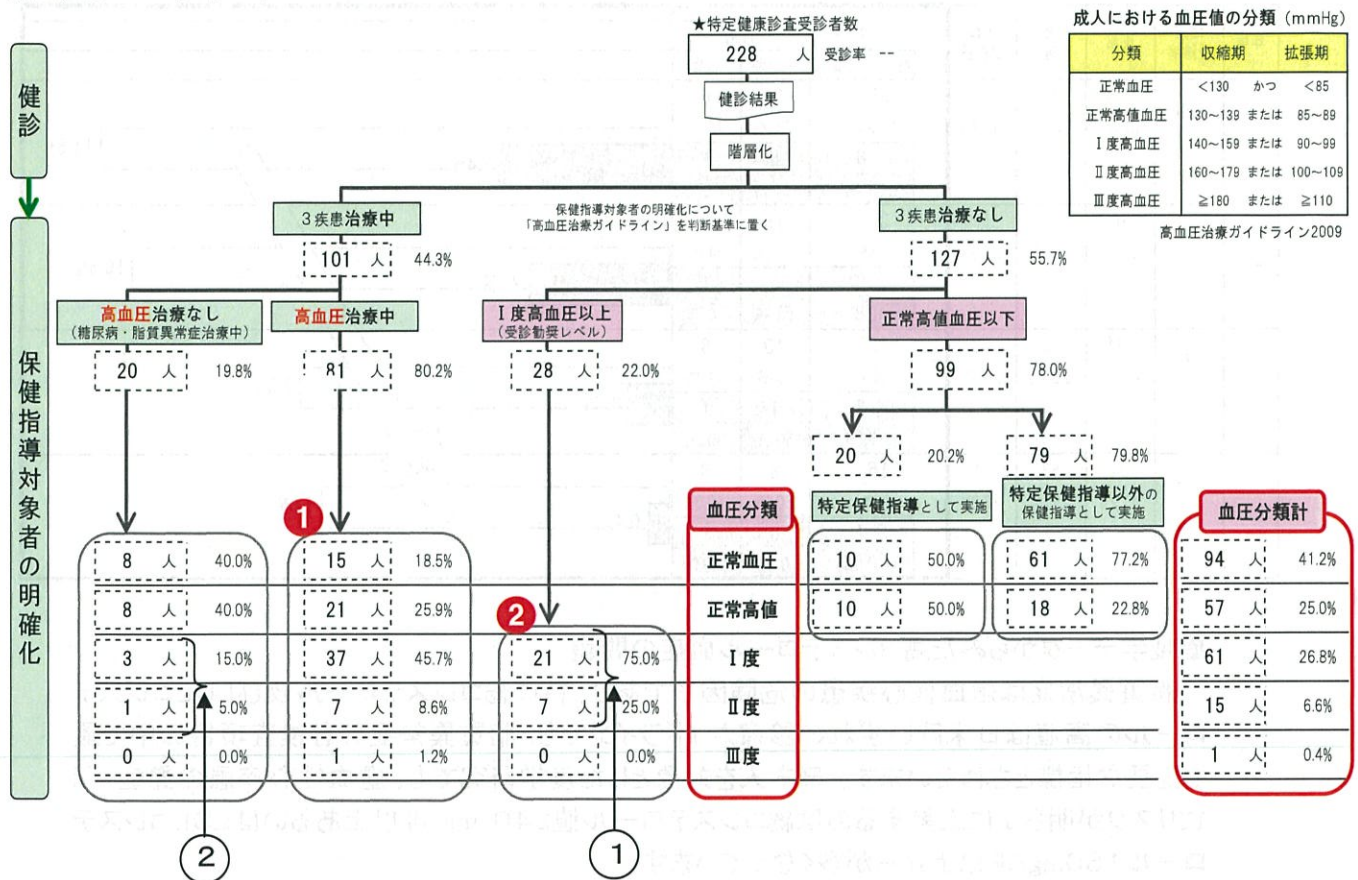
健診

保健指導対象者の明確化

★特定健康診査受診者数
228 人 受診率 --
健診結果
階層化

成人における血圧値の分類（mmHg）

| 分類 | 収縮期 | | 拡張期 |
|---|---|---|---|
| 正常血圧 | <130 | かつ | <85 |
| 正常高値血圧 | 130～139 | または | 85～89 |
| Ⅰ度高血圧 | 140～159 | または | 90～99 |
| Ⅱ度高血圧 | 160～179 | または | 100～109 |
| Ⅲ度高血圧 | ≧180 | または | ≧110 |

高血圧治療ガイドライン2009

3疾患治療中
101 人 44.3%

保健指導対象者の明確化について「高血圧治療ガイドライン」を判断基準に置く

3疾患治療なし
127 人 55.7%

高血圧治療なし（糖尿病・脂質異常症治療中）
20 人 19.8%

高血圧治療中
81 人 80.2%

Ⅰ度高血圧以上（受診勧奨レベル）
28 人 22.0%

正常高値血圧以下
99 人 78.0%

20 人 20.2%
79 人 79.8%

特定保健指導として実施
特定保健指導以外の保健指導として実施

| | | | 血圧分類 | | | 血圧分類計 |
|---|---|---|---|---|---|---|
| 8 人 40.0% | 15 人 18.5% | | 正常血圧 | 10 人 50.0% | 61 人 77.2% | 94 人 41.2% |
| 8 人 40.0% | 21 人 25.9% | | 正常高値 | 10 人 50.0% | 18 人 22.8% | 57 人 25.0% |
| 3 人 15.0% | 37 人 45.7% | 21 人 75.0% | Ⅰ度 | | | 61 人 26.8% |
| 1 人 5.0% | 7 人 8.6% | 7 人 25.0% | Ⅱ度 | | | 15 人 6.6% |
| 0 人 0.0% | 1 人 1.2% | 0 人 0.0% | Ⅲ度 | | | 1 人 0.4% |

1
2
②
①